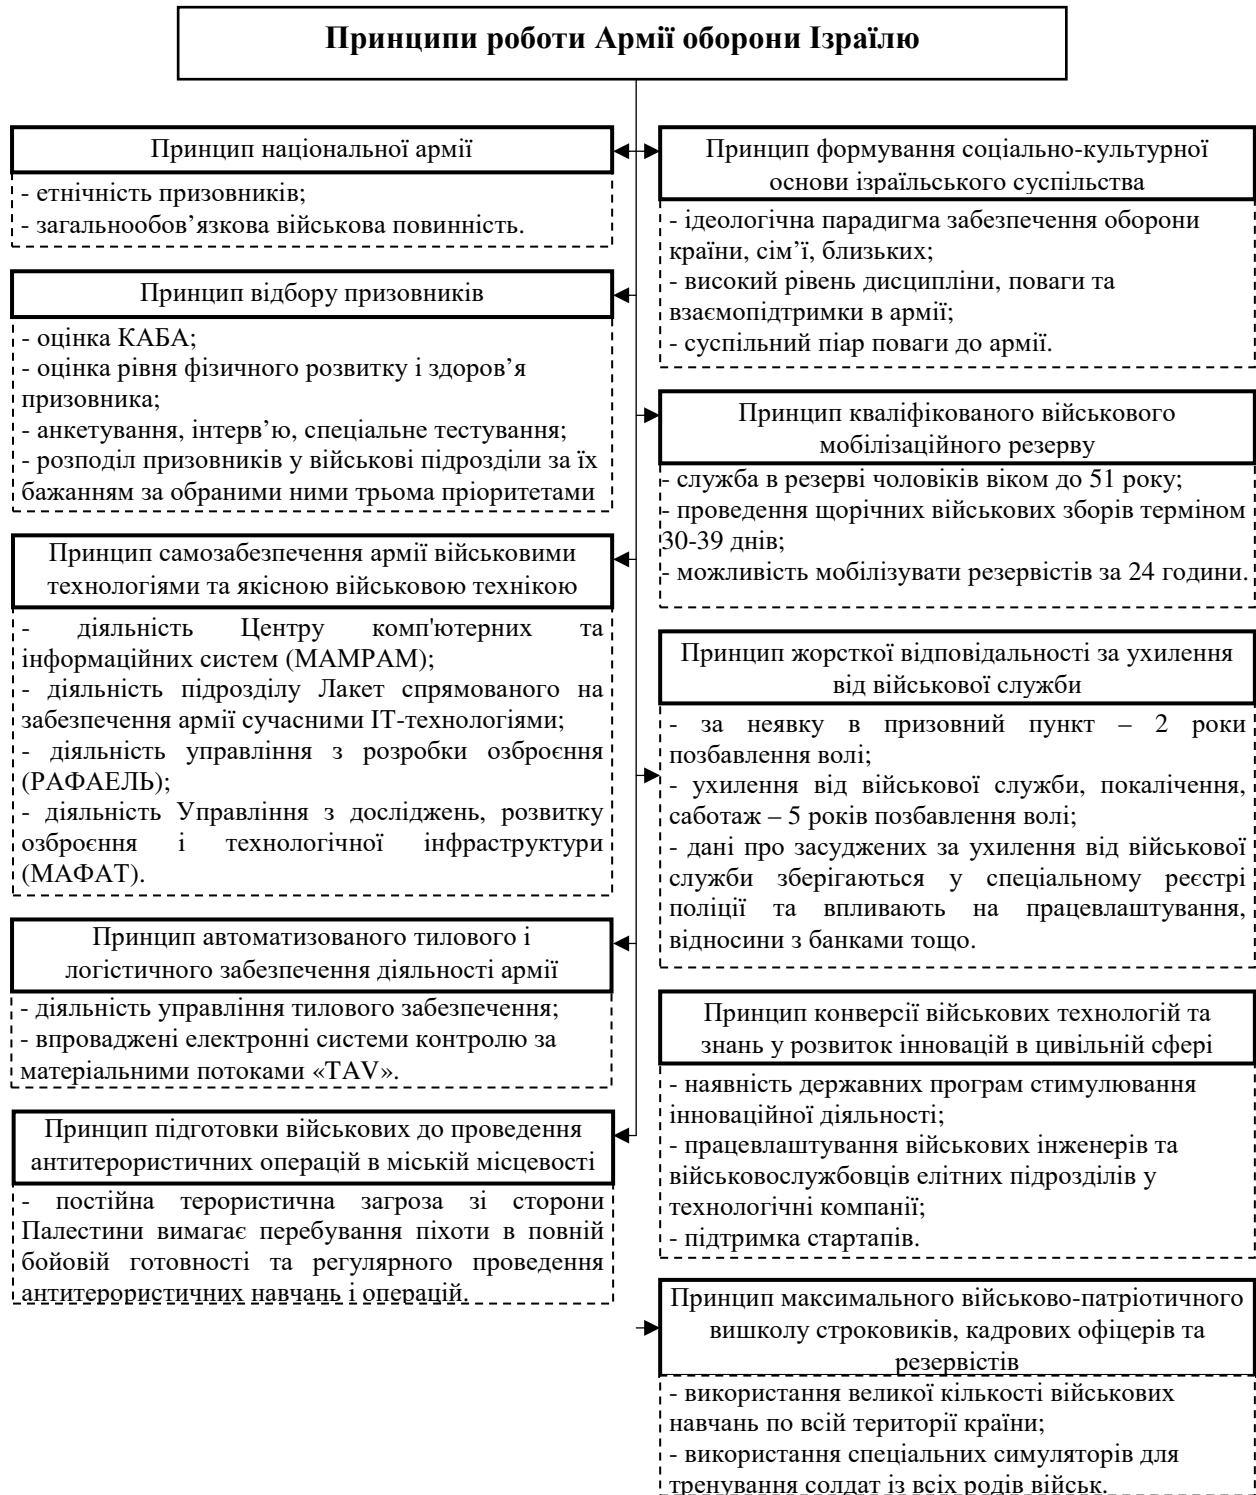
Принципи роботи Армії оборони Ізраїлю

Принцип національної армії

- етнічність призовників;
- загальнообов'язкова військова повинність.

Принцип відбору призовників

- оцінка КАБА;
- оцінка рівня фізичного розвитку і здоров'я призовника;
- анкетування, інтерв'ю, спеціальне тестування;
- розподіл призовників у військові підрозділи за їх бажанням за обраними ними трьома пріоритетами

Принцип самозабезпечення армії військовими технологіями та якісною військовою технікою

- діяльність Центру комп'ютерних та інформаційних систем (МАМРАМ);
- діяльність підрозділу Лакет спрямованого на забезпечення армії сучасними ІТ-технологіями;
- діяльність управління з розробки озброєння (РАФАЕЛЬ);
- діяльність Управління з досліджень, розвитку озброєння і технологічної інфраструктури (МАФАТ).

Принцип автоматизованого тилового і логістичного забезпечення діяльності армії

- діяльність управління тилового забезпечення;
- впроваджені електронні системи контролю за матеріальними потоками «TAV».

Принцип підготовки військових до проведення антитерористичних операцій в міській місцевості

- постійна терористична загроза зі сторони Палестини вимагає перебування піхоти в повній бойовій готовності та регулярного проведення антитерористичних навчань і операцій.

Принцип формування соціально-культурної основи ізраїльського суспільства

- ідеологічна парадигма забезпечення оборони країни, сім'ї, близьких;
- високий рівень дисципліни, поваги та взаємопідтримки в армії;
- суспільний піар поваги до армії.

Принцип кваліфікованого військового мобілізаційного резерву

- служба в резерві чоловіків віком до 51 року;
- проведення щорічних військових зборів терміном 30-39 днів;
- можливість мобілізувати резервістів за 24 години.

Принцип жорсткої відповідальності за ухилення від військової служби

- за неявку в призовний пункт – 2 роки позбавлення волі;
- ухилення від військової служби, покалічення, саботаж – 5 років позбавлення волі;
- дані про засуджених за ухилення від військової служби зберігаються у спеціальному реєстрі поліції та впливають на працевлаштування, відносини з банками тощо.

Принцип конверсії військових технологій та знань у розвиток інновацій в цивільній сфері

- наявність державних програм стимулювання інноваційної діяльності;
- працевлаштування військових інженерів та військовослужбовців елітних підрозділів у технологічні компанії;
- підтримка стартапів.

Принцип максимального військово-патріотичного вишколу строковиків, кадрових офіцерів та резервістів

- використання великої кількості військових навчань по всій території країни;
- використання спеціальних симуляторів для тренування солдат із всіх родів військ.